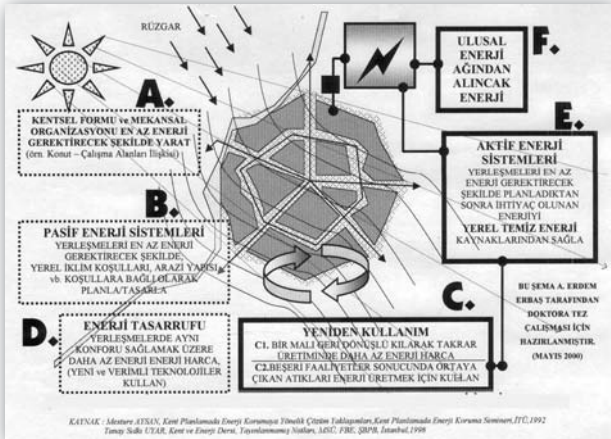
RÜZGAR

ULUSAL ENERJİ AĞINDAN ALINCAK ENERJİ

F.

A.

KENTSEL FORMU ve MEKANSAL ORGANİZASYONU EN AZ ENERJİ GEREKTİRECEK ŞEKİLDE YARAT (örn. Konut – Çalışma Alanları İlişkisi)

E.

AKTİF ENERJİ SİSTEMLERİ
YERLEŞMELERİ EN AZ ENERJİ GEREKTİRECEK ŞEKİLDE PLANLADIKTAN SONRA İHTİYAÇ OLUNAN ENERJİYİ
YEREL TEMİZ ENERJİ KAYNAKLARINDAN SAĞLA

B.

PASİF ENERJİ SİSTEMLERİ
YERLEŞMELERİ EN AZ ENERJİ GEREKTİRECEK ŞEKİLDE, YEREL İKLİM KOŞULLARI, ARAZİ YAPISI vb. KOŞULLARA BAĞLI OLARAK PLANLA/TASARLA

BU ŞEMA A. ERDEM ERBAŞ TARAFINDAN DOKTORA TEZ ÇALIŞMASI İÇİN HAZIRLANMIŞTIR. (MAYIS 2000)

C.

D.

ENERJİ TASARRUFU
YERLEŞMELERDE AYNI KONFORU SAĞLAMAK ÜZERE DAHA AZ ENERJİ HARCA, (YENİ ve VERİMLİ TEKNOLOJİLER KULLAN)

YENİDEN KULLANIM
C1. BİR MALI GERİ DÖNÜŞLÜ KILARAK TAKRAR ÜRETİMİNDE DAHA AZ ENERJİ HARCA
C2.BEŞERİ FAALİYETLER SONUCUNDA ORTAYA ÇIKAN ATIKLARI ENERJİ ÜRETMEK İÇİN KULLAN

KAYNAK : Mesture AYSAN, Kent Planlamada Enerji Korumaya Yönelik Çözüm Yaklaşımları,Kent Planlamada Enerji Koruma Semineri,İTÜ,1992
Tunay Sulki UTAR, Kent ve Enerji Dersi, Yayınlanmamış Notları, MSÜ, FBE, ŞBPB, İstanbul,1998